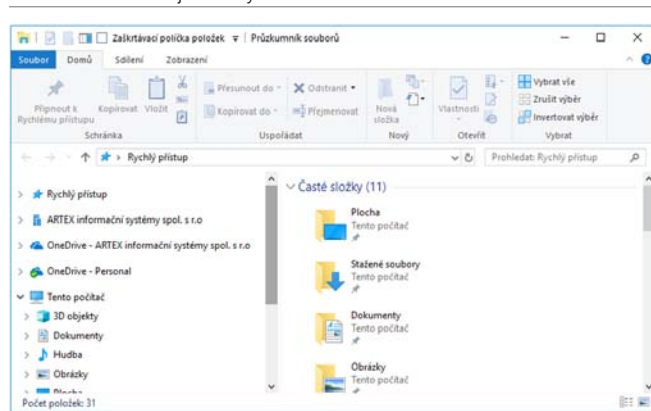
Zaškrtávací políčka položek | Průzkumník souborů

Soubor Domů Sdílení Zobrazení

Připnout k Rychlému přístupu Kopírovat Vložit

Schránka

Přesunout do Kopírovat do Odstranit Přejmenovat

Uspořádat

Nová složka

Nový

Vlastnosti

Otevřít

Vybrat vše Zrušit výběr Invertovat výběr

Vybrat

Rychlý přístup

Prohledat: Rychlý přístup

Rychlý přístup
ARTEX informační systémy spol. s r.o
OneDrive - ARTEX informační systémy spol. s r.o
OneDrive - Personal
Tento počítač
3D objekty
Dokumenty
Hudba
Obrázky
Plocha

Časté složky (11)

Plocha
Tento počítač

Stažené soubory
Tento počítač

Dokumenty
Tento počítač

Obrázky
Tento počítač

Počet položek: 31